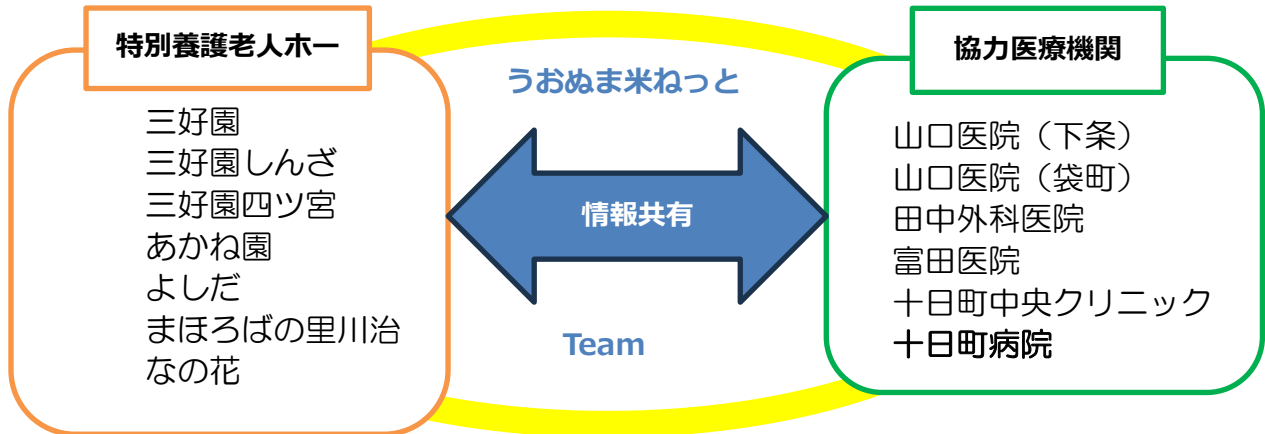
特別養護老人ホー

三好園
三好園しんざ
三好園四ツ宮
あかね園
よしだ
まほろばの里川治
なの花

うおぬま米ねっと

情報共有

Team

協力医療機関

山口医院（下条）
山口医院（袋町）
田中外科医院
富田医院
十日町中央クリニック
十日町病院